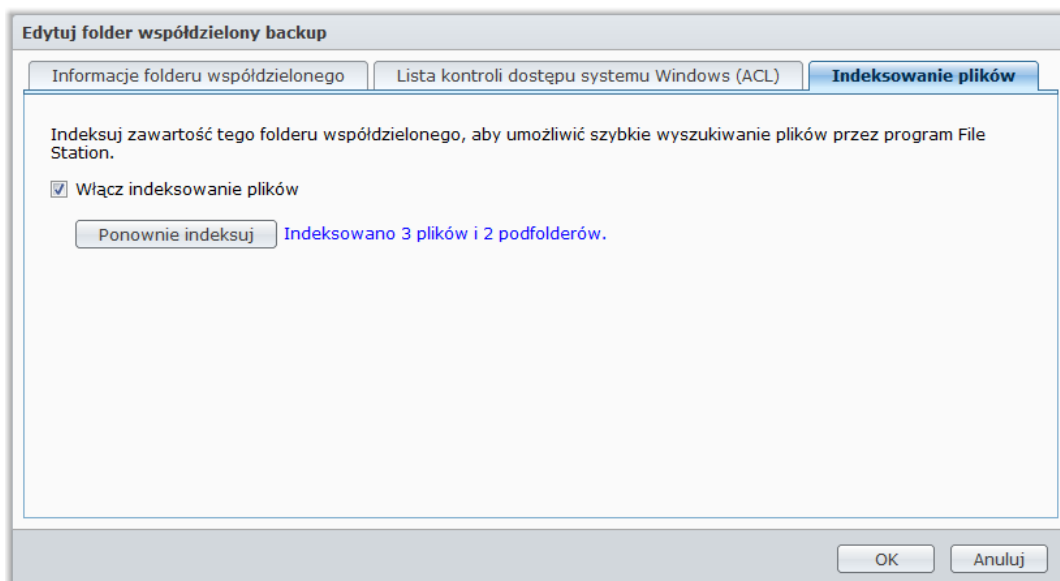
Edytuj folder współdzielony backup

Informacje folderu współdzielonego | Lista kontroli dostępu systemu Windows (ACL) | Indeksowanie plików

Indeksuj zawartość tego folderu współdzielonego, aby umożliwić szybkie wyszukiwanie plików przez program File Station.

Włącz indeksowanie plików

Ponownie indeksuj
Indeksowano 3 plików i 2 podfolderów.

OK
Anuluj